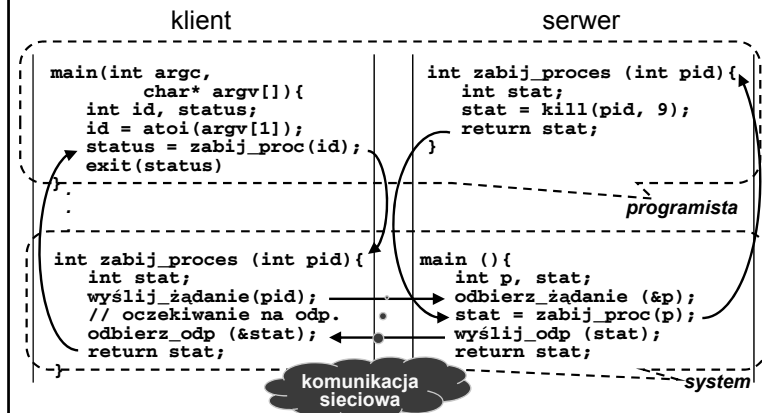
klient

serwer

```
main(int argc,
        char* argv[]){
   int id, status;
   id = atoi(argv[1]);
   status = zabij_proc(id);
   exit(status)
}
```

```
int zabij_proces (int pid){
   int stat;
   stat = kill(pid, 9);
   return stat;
}
```

programista

```
int zabij_proces (int pid){
   int stat;
   wyślij_żądanie(pid);
   // oczekiwanie na odp.
   odbierz_odp (&stat);
   return stat;
}
```

```
main (){
   int p, stat;
   odbierz_żądanie (&p);
   stat = zabij_proc(p);
   wyślij_odp (stat);
   return stat;
```

system

komunikacja sieciowa